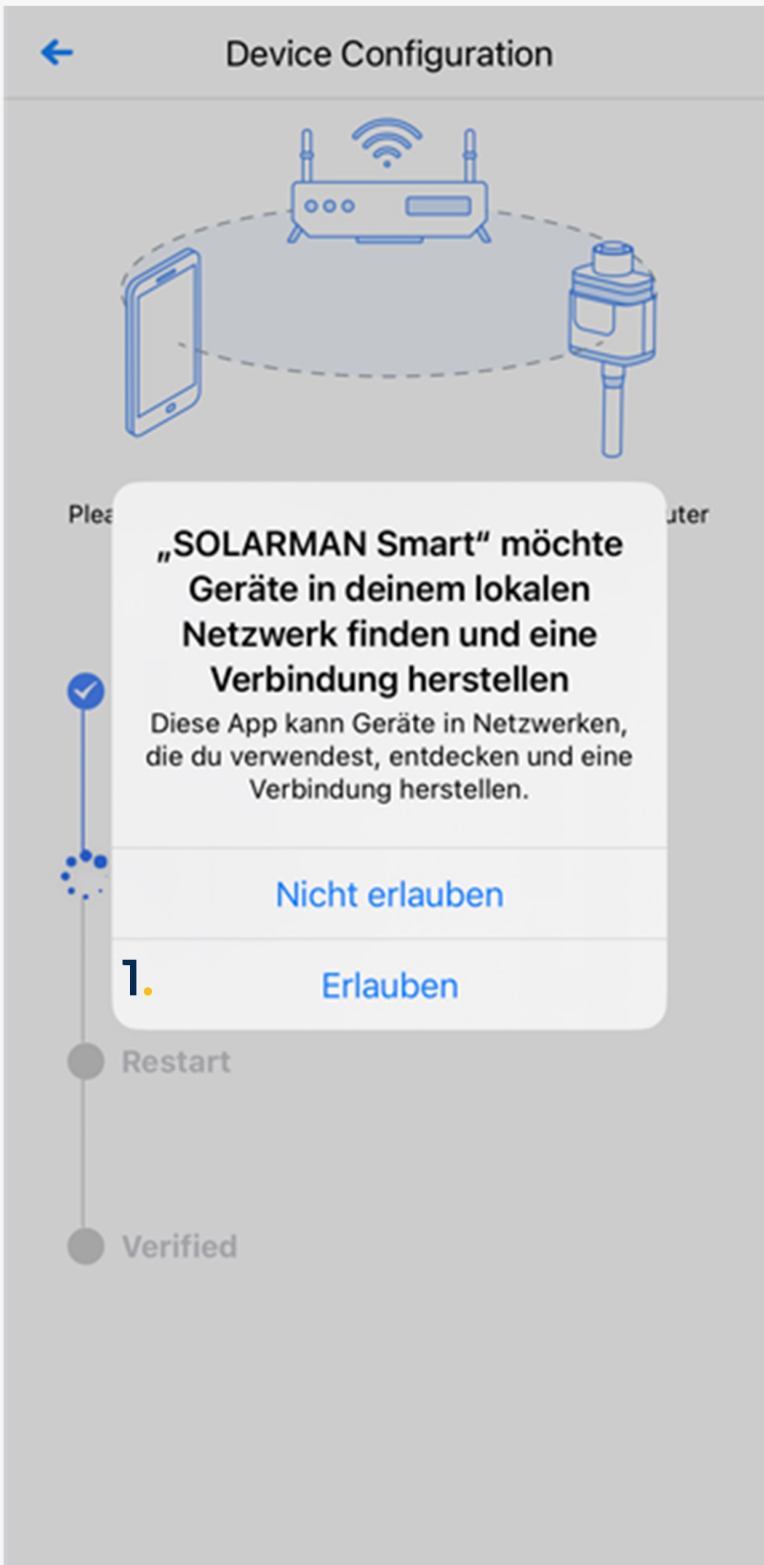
Device Configuration

Plea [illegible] uter

„SOLARMAN Smart“ möchte Geräte in deinem lokalen Netzwerk finden und eine Verbindung herstellen

Diese App kann Geräte in Netzwerken, die du verwendest, entdecken und eine Verbindung herstellen.

Nicht erlauben

1. Erlauben

Restart

Verified